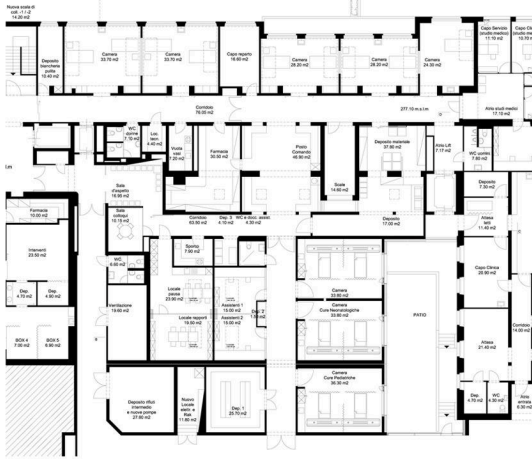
Nuova scala di coll. -1 / -2
14.20 m2

Deposito biancheria pulita
10.40 m2

Camera
33.70 m2

Camera
33.70 m2

Capo reparto
16.60 m2

Camera
28.20 m2

Camera
28.20 m2

Camera
24.30 m2

Capo Servizio (studio medico)
11.10 m2

Capo Clinica (studio medico)
10.70 m2

Corridoio
76.00 m2

277.10 m s.l.m

Aiuto studi medici
17.10 m2

WC donne
4.70 m2

Loc. tecn.
4.40 m2

Vuota
7.20 m2

Farmacia
30.30 m2

Posto Comando
46.80 m2

Deposito materiale
37.80 m2

Atrio Lift
7.17 m2

WC uomini
7.80 m2

Sala d'aspetto
18.90 m2

Sala colloqui
10.10 m2

Scala
14.80 m2

Deposito
7.50 m2

Corridoio
63.50 m2

Dep. 3
4.10 m2

WC e doc. assist.
4.30 m2

Deposito
17.00 m2

Attesa letti
11.40 m2

Formazione
10.00 m2

Interventi
23.50 m2

WC
4.00 m2

Sporco
7.60 m2

Capo Clinica
26.90 m2

Dep.
4.90 m2

Dep.
4.90 m2

Ventilazione
19.60 m2

Locale pausa
23.90 m2

Assistenti 1
15.00 m2

Camera
33.60 m2

Locale rapporti
19.50 m2

Assistenti 2
15.00 m2

Dep. 2
7.70 m2

Camera
Cure Neonatologiche
33.60 m2

PATIO

Corridoio
14.00 m2

BOX 4
7.00 m2

BOX 5
6.90 m2

Camera
Cure Pediatriche
36.30 m2

Attesa
21.40 m2

Deposito rifiuti intermedio e nuove pompe
27.80 m2

Nuovo Locale elett. e Risk
11.60 m2

Dep. 1
20.70 m2

Dep.
4.70 m2

WC
4.30 m2

Atrio entrata
6.30 m2